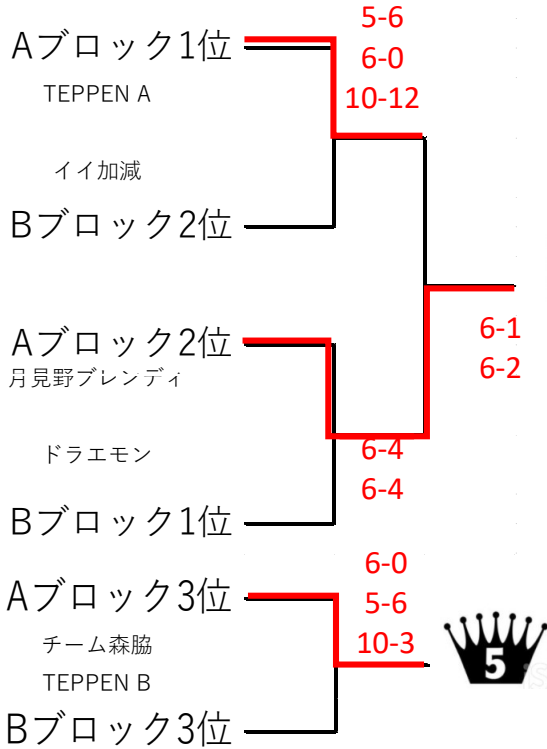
Aブロック1位
TEPPEN A

5-6
6-0
10-12

イイ加減

Bブロック2位

6-1
6-2

Aブロック2位
月見野ブレンディ

ドラエモン

6-4
6-4

Bブロック1位

Aブロック3位
チーム森脇
TEPPEN B

6-0
5-6
10-3

5

Bブロック3位